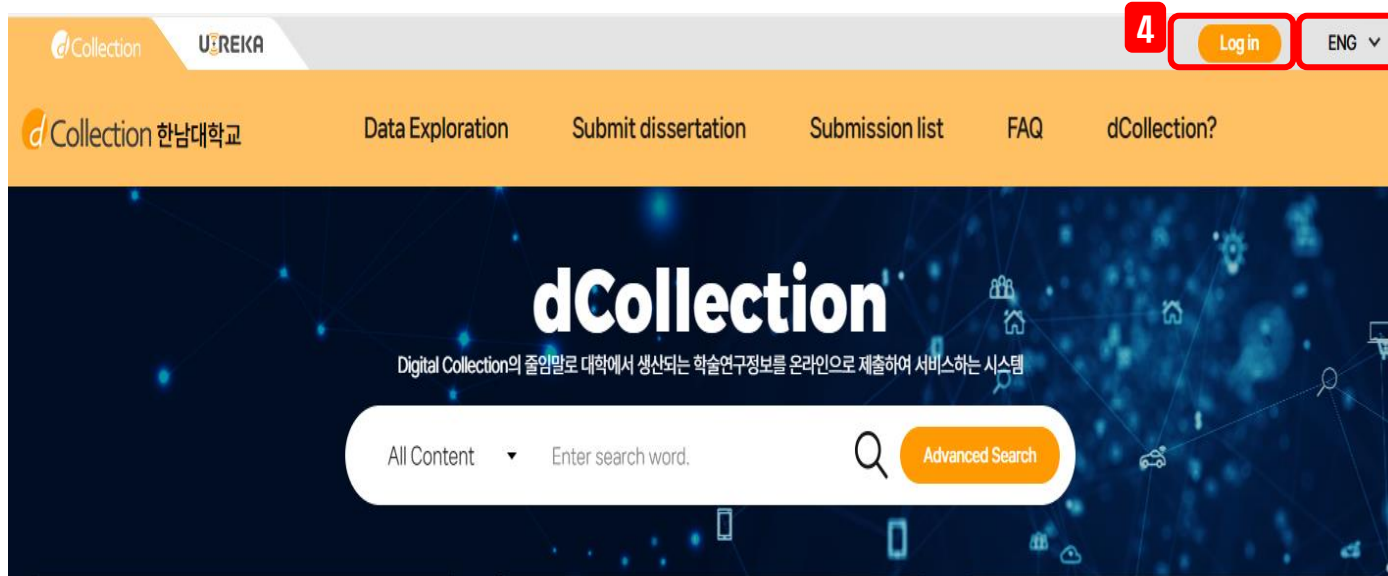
dCollection UREKA

4 Log in ENG

dCollection 한남대학교 Data Exploration Submit dissertation Submission list FAQ dCollection?

dCollection

Digital Collection의 줄임말로 대학에서 생산되는 학술연구정보를 온라인으로 제출하여 서비스하는 시스템

All Content Enter search word. Advanced Search